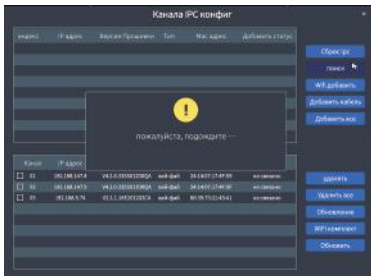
Канала IPC конфиг

| видекс | IP адрес | Версия Прошивки | Тип | Mac адрес | Добавить статус |
|---|---|---|---|---|---|

Сброс ipc
поиск
Wifi добавить
Добавить кабель
Добавить все

пожалуйста, подождите ···

| Канал | IP адрес | | | | |
|---|---|---|---|---|---|
| 01 | 192.168.147.4 | V4.2.0.20150120BQA | вай-фай | 34:14:07:17:4F:99 | не связано |
| 02 | 192.168.147.5 | V4.2.0.20150120BQA | вай-фай | 34:14:07:17:4F:9F | не связано |
| 03 | 192.168.5.74 | V2.1.1.16E20150SCA | вай-фай | 80:09:75:21:45:61 | не связано |

удалить
Удалить все
Обновление
WiFi сопряжен
Обновить